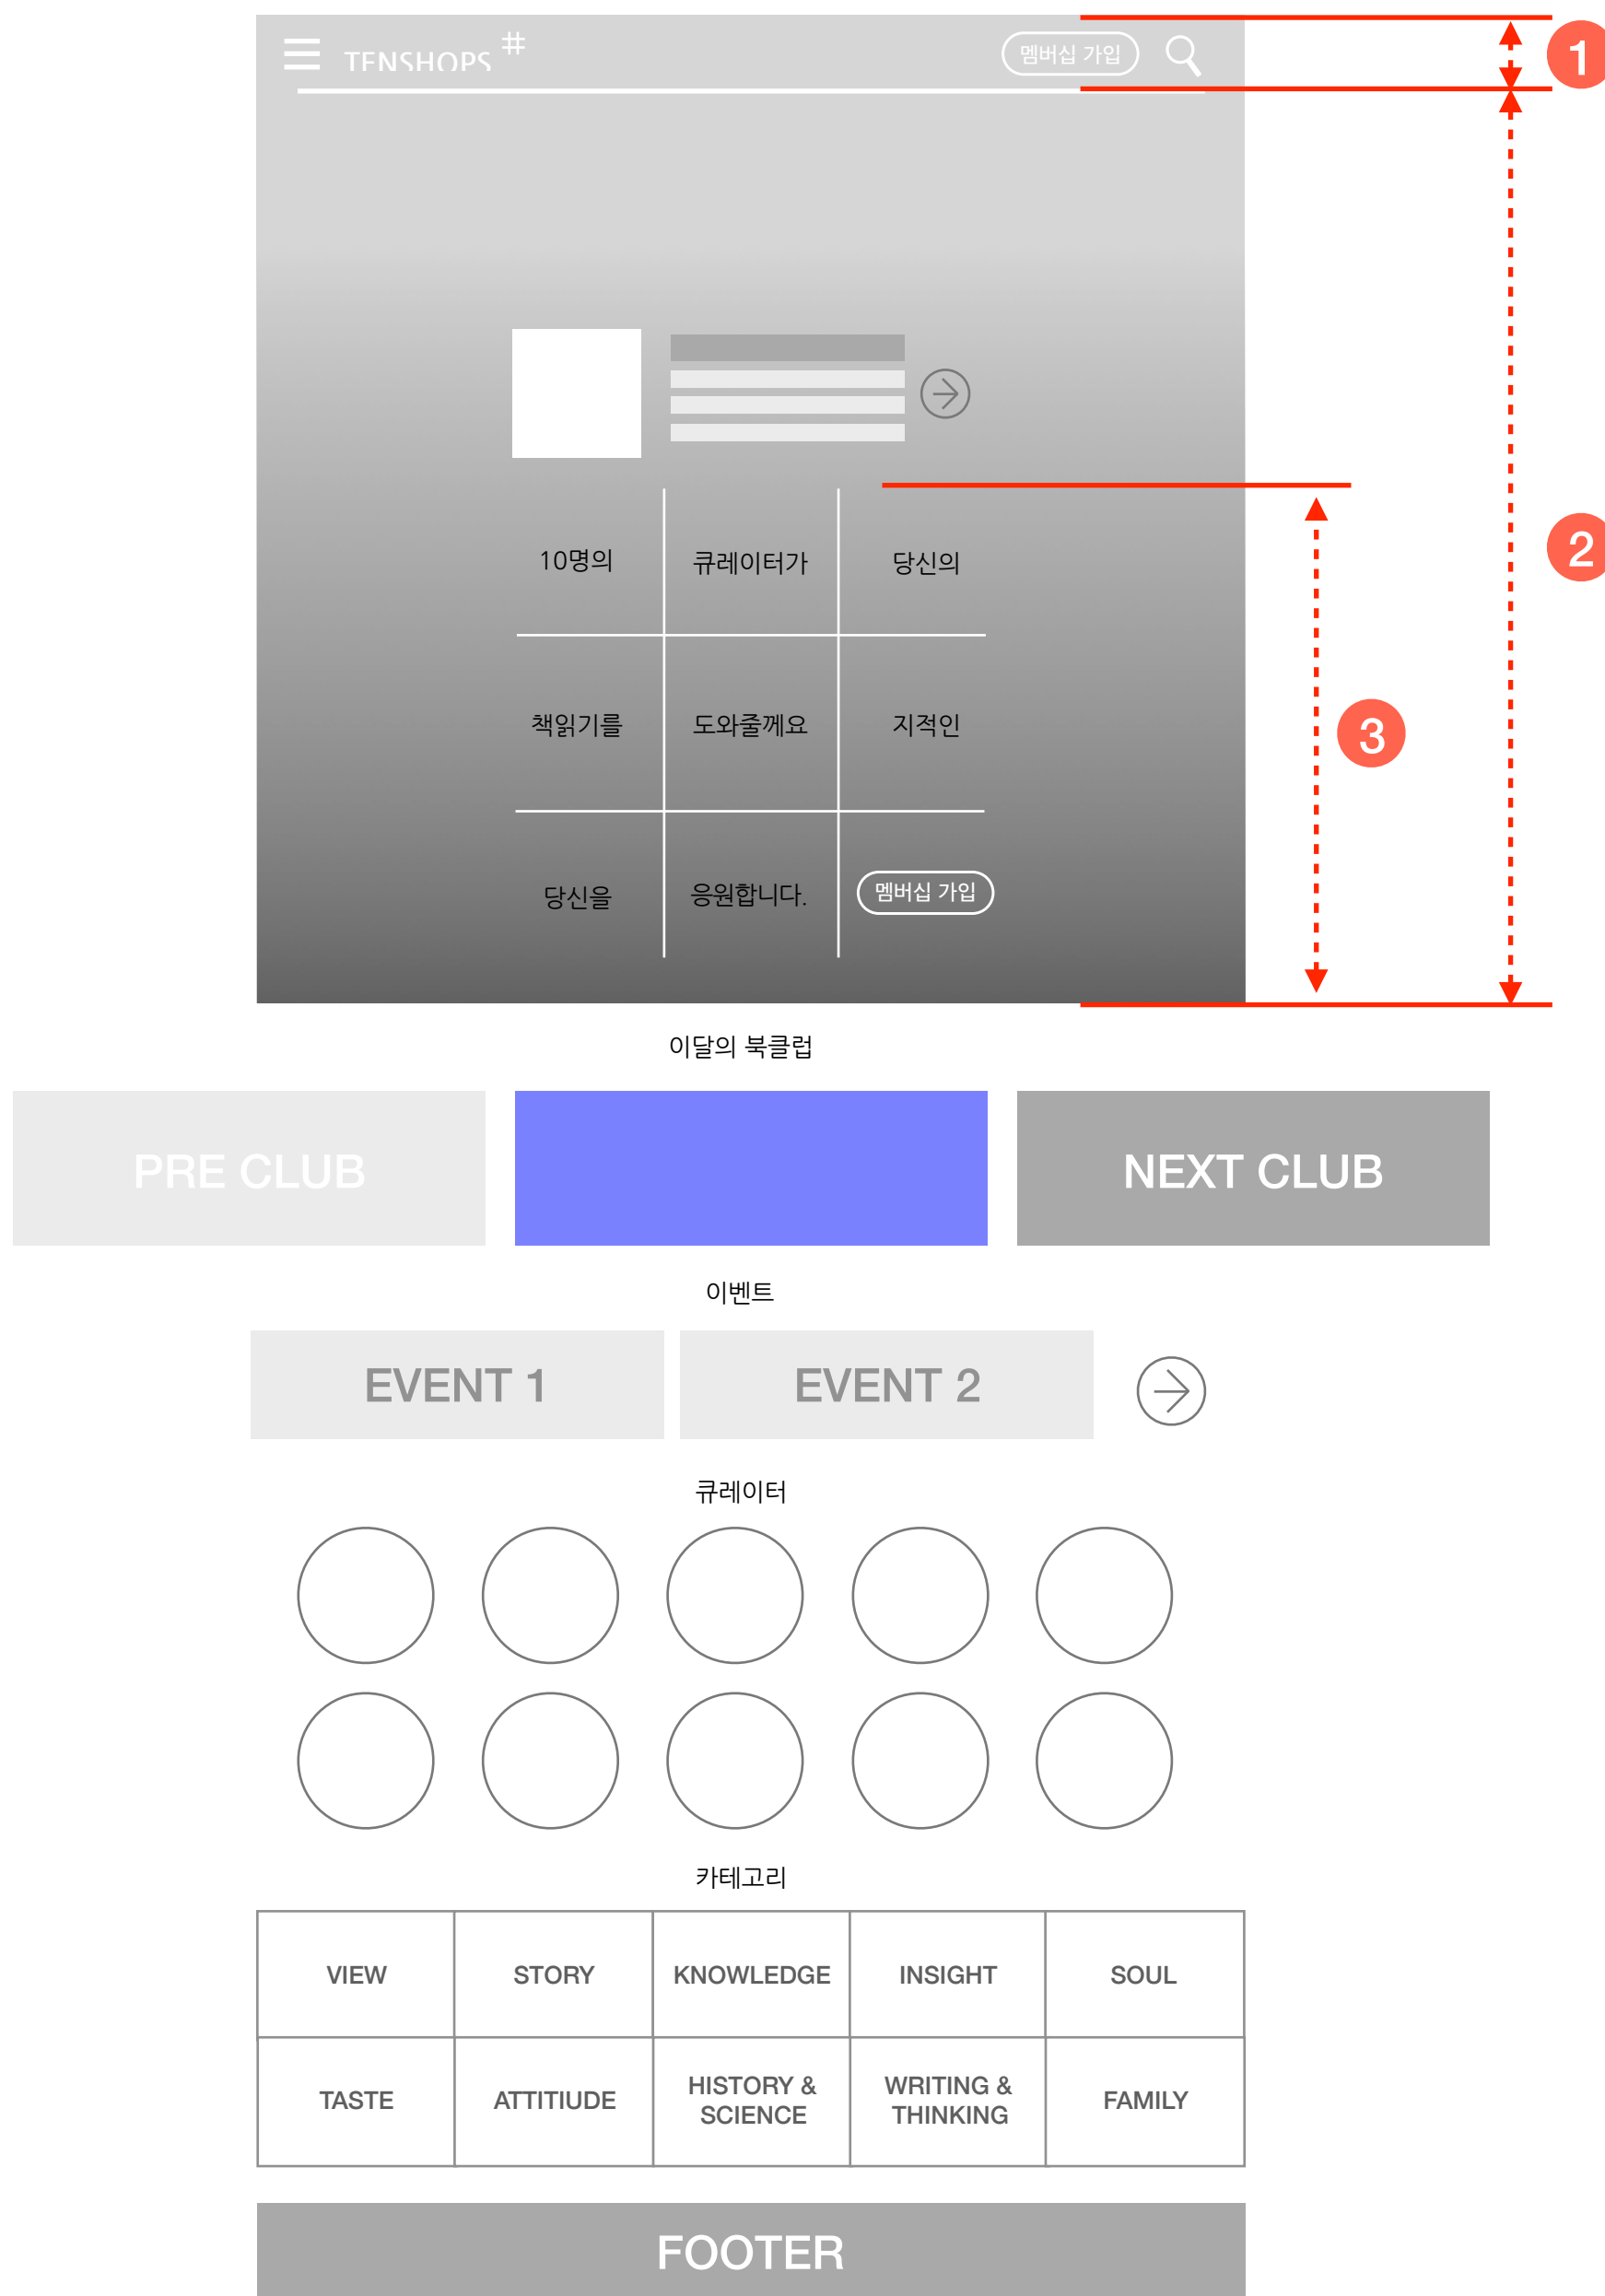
TENSHOPS #

멤버십 가입

1

2

| 10명의 | 큐레이터가 | 당신의 |
|---|---|---|
| 책읽기를 | 도와줄께요 | 지적인 |
| 당신을 | 응원합니다. | 멤버십 가입 |

3

이달의 북클럽

PRE CLUB

NEXT CLUB

이벤트

EVENT 1

EVENT 2

큐레이터

카테고리

| VIEW | STORY | KNOWLEDGE | INSIGHT | SOUL |
|---|---|---|---|---|
| TASTE | ATTITIUDE | HISTORY & SCIENCE | WRITING & THINKING | FAMILY |

FOOTER